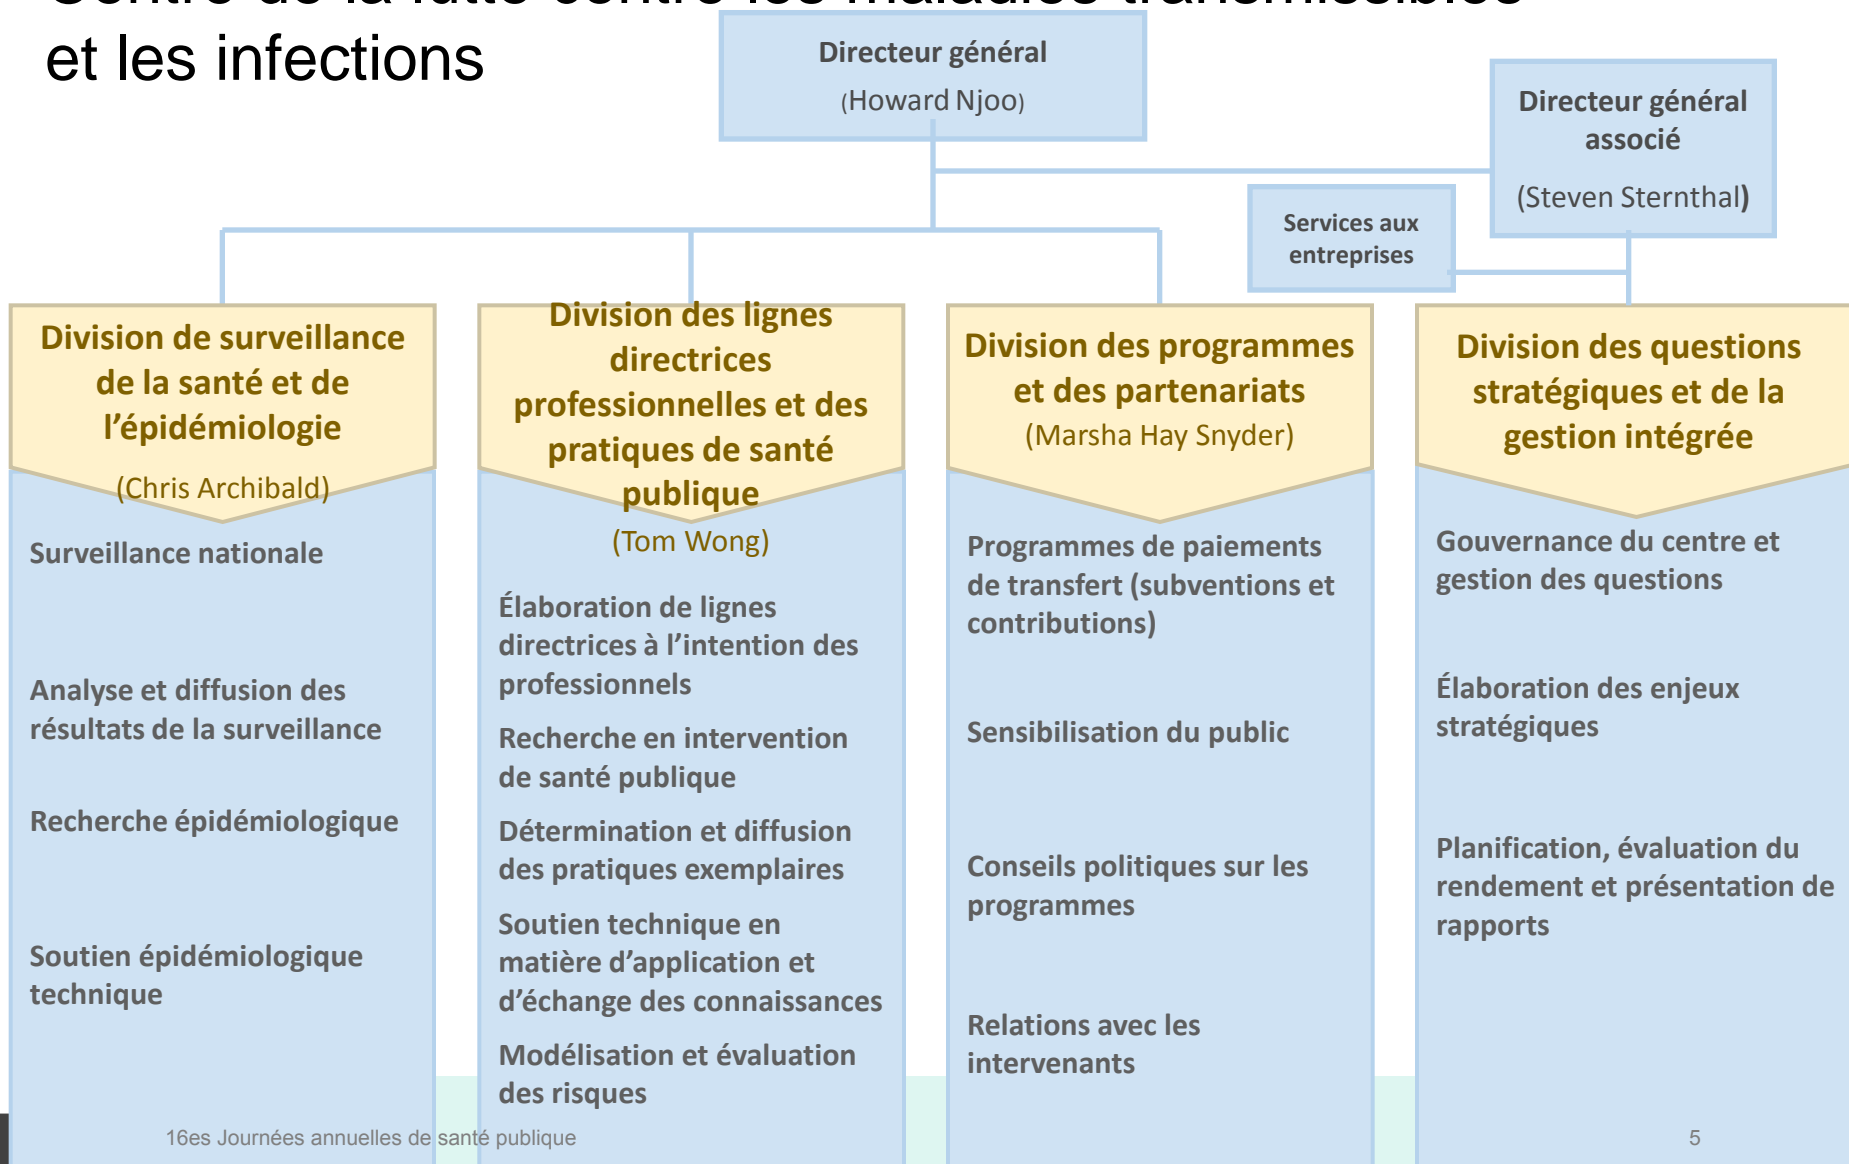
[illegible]
et les infections

Directeur général
(Howard Njoo)

Directeur général associé
(Steven Sternthal)

Services aux entreprises

Division de surveillance de la santé et de l'épidémiologie
(Chris Archibald)

Surveillance nationale

Analyse et diffusion des résultats de la surveillance

Recherche épidémiologique

Soutien épidémiologique technique

Division des lignes directrices professionnelles et des pratiques de santé publique
(Tom Wong)

Élaboration de lignes directrices à l'intention des professionnels

Recherche en intervention de santé publique

Détermination et diffusion des pratiques exemplaires

Soutien technique en matière d'application et d'échange des connaissances

Modélisation et évaluation des risques

Division des programmes et des partenariats
(Marsha Hay Snyder)

Programmes de paiements de transfert (subventions et contributions)

Sensibilisation du public

Conseils politiques sur les programmes

Relations avec les intervenants

Division des questions stratégiques et de la gestion intégrée

Gouvernance du centre et gestion des questions

Élaboration des enjeux stratégiques

Planification, évaluation du rendement et présentation de rapports

16es Journées annuelles de santé publique

5